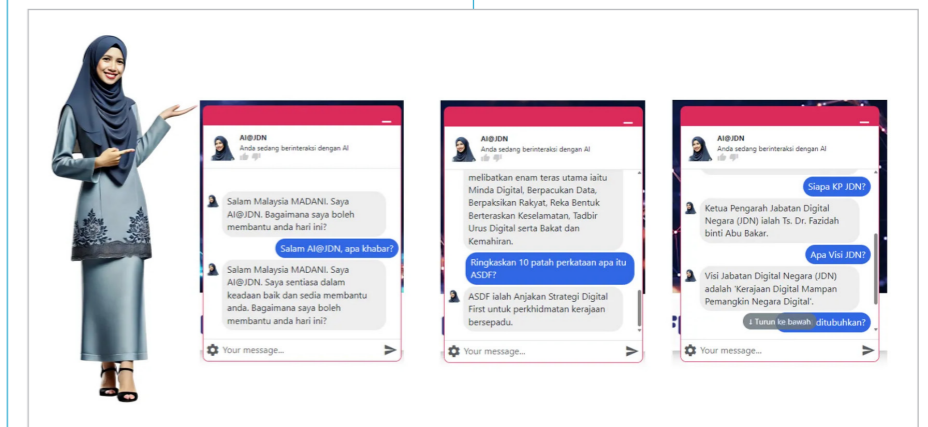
AI@JDN
Anda sedang berinteraksi dengan AI

Salam Malaysia MADANI. Saya AI@JDN. Bagaimana saya boleh membantu anda hari ini?

Salam AI@JDN, apa khabar?

Salam Malaysia MADANI. Saya AI@JDN. Saya sentiasa dalam keadaan baik dan sedia membantu anda. Bagaimana saya boleh membantu anda hari ini?

Your message...

AI@JDN
Anda sedang berinteraksi dengan AI

melibatkan enam teras utama iaitu Minda Digital, Berpacukan Data, Berpaksikan Rakyat, Reka Bentuk Berteraskan Keselamatan, Tadbir Urus Digital serta Bakat dan Kemahiran.

Ringkaskan 10 patah perkataan apa itu ASDF?

ASDF ialah Anjakan Strategi Digital First untuk perkhidmatan kerajaan bersepadu.

Your message...

AI@JDN
Anda sedang berinteraksi dengan AI

Siapa KP JDN?

Ketua Pengarah Jabatan Digital Negara (JDN) ialah Ts. Dr. Fazidah binti Abu Bakar.

Apa Visi JDN?

Visi Jabatan Digital Negara (JDN) adalah 'Kerajaan Digital Mampan Pemangkin Negara Digital'.

↓ Turun ke bawah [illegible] ditubuhkan?

Your message...